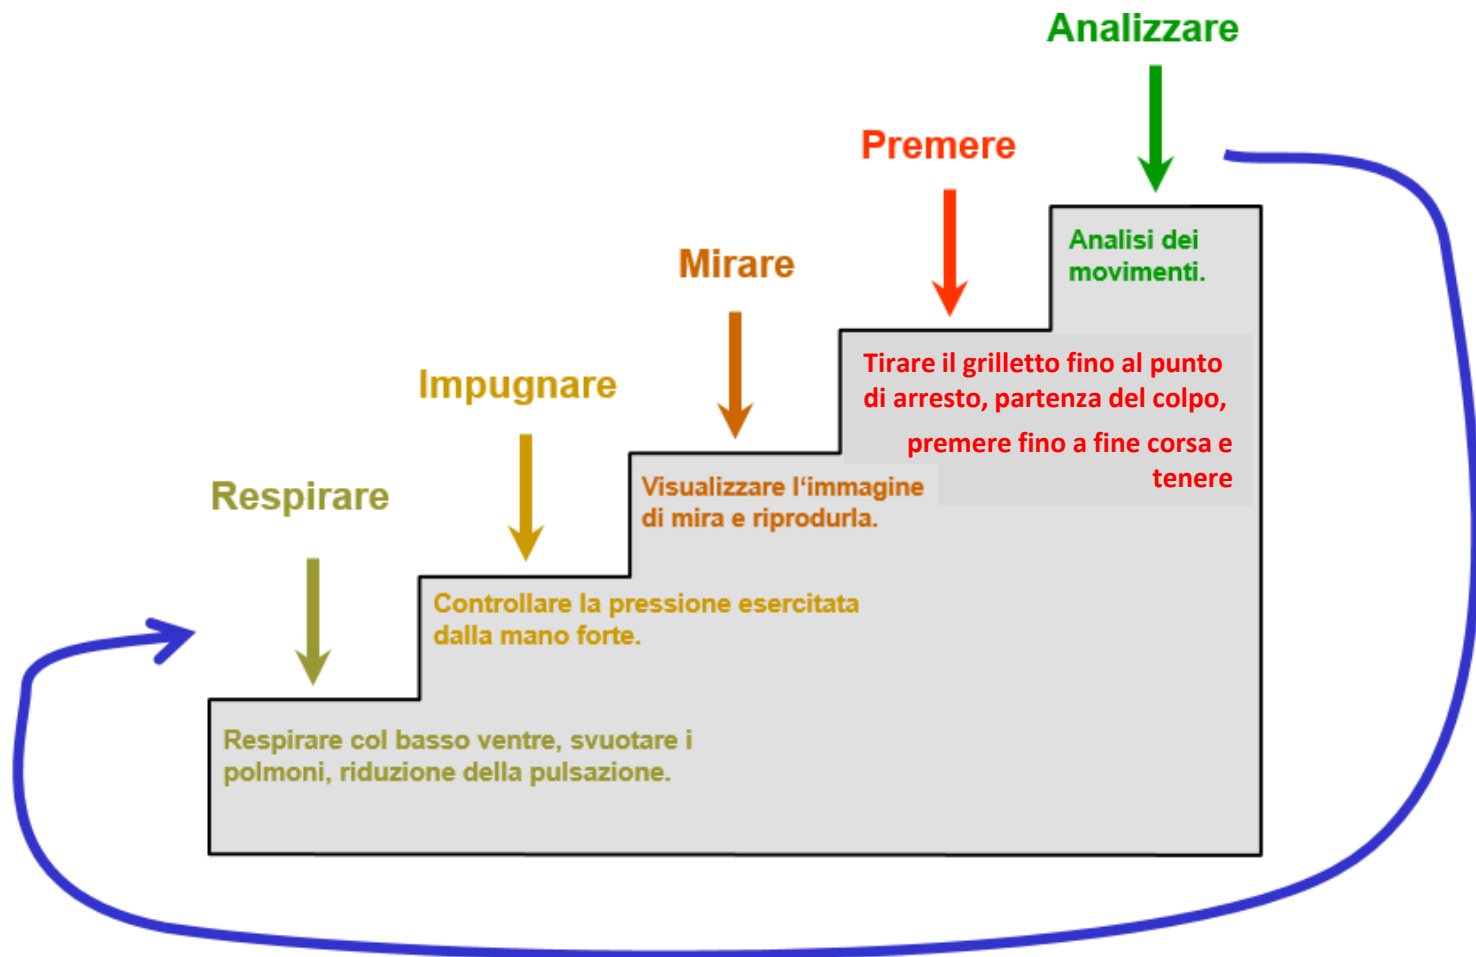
Analizzare

Premere

Mirare

Impugnare

Respirare

Analisi dei movimenti.

Tirare il grilletto fino al punto di arresto, partenza del colpo,

premere fino a fine corsa e tenere

Visualizzare l'immagine di mira e riprodurla.

Controllare la pressione esercitata dalla mano forte.

Respirare col basso ventre, svuotare i polmoni, riduzione della pulsazione.